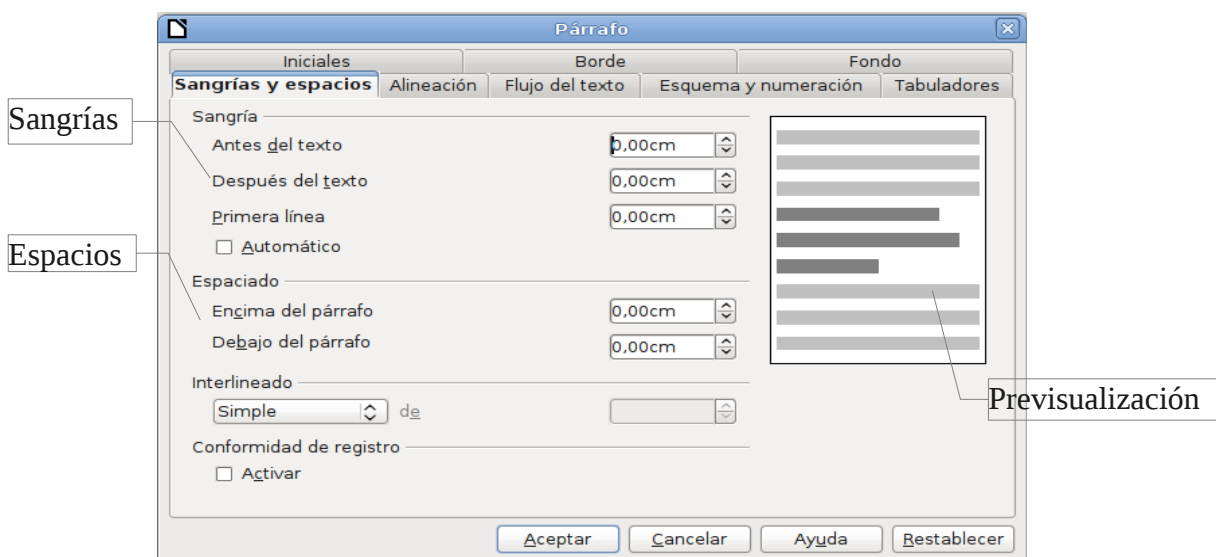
Párrafo

Iniciales | Borde | Fondo

Sangrías y espacios | Alineación | Flujo del texto | Esquema y numeración | Tabuladores

Sangrías

Sangría

Antes del texto 0,00cm

Después del texto 0,00cm

Primera línea 0,00cm

Automático

Espacios

Espaciado

Encima del párrafo 0,00cm

Debajo del párrafo 0,00cm

Interlineado

Simple de

Previsualización

Conformidad de registro

Activar

Aceptar Cancelar Ayuda Restablecer